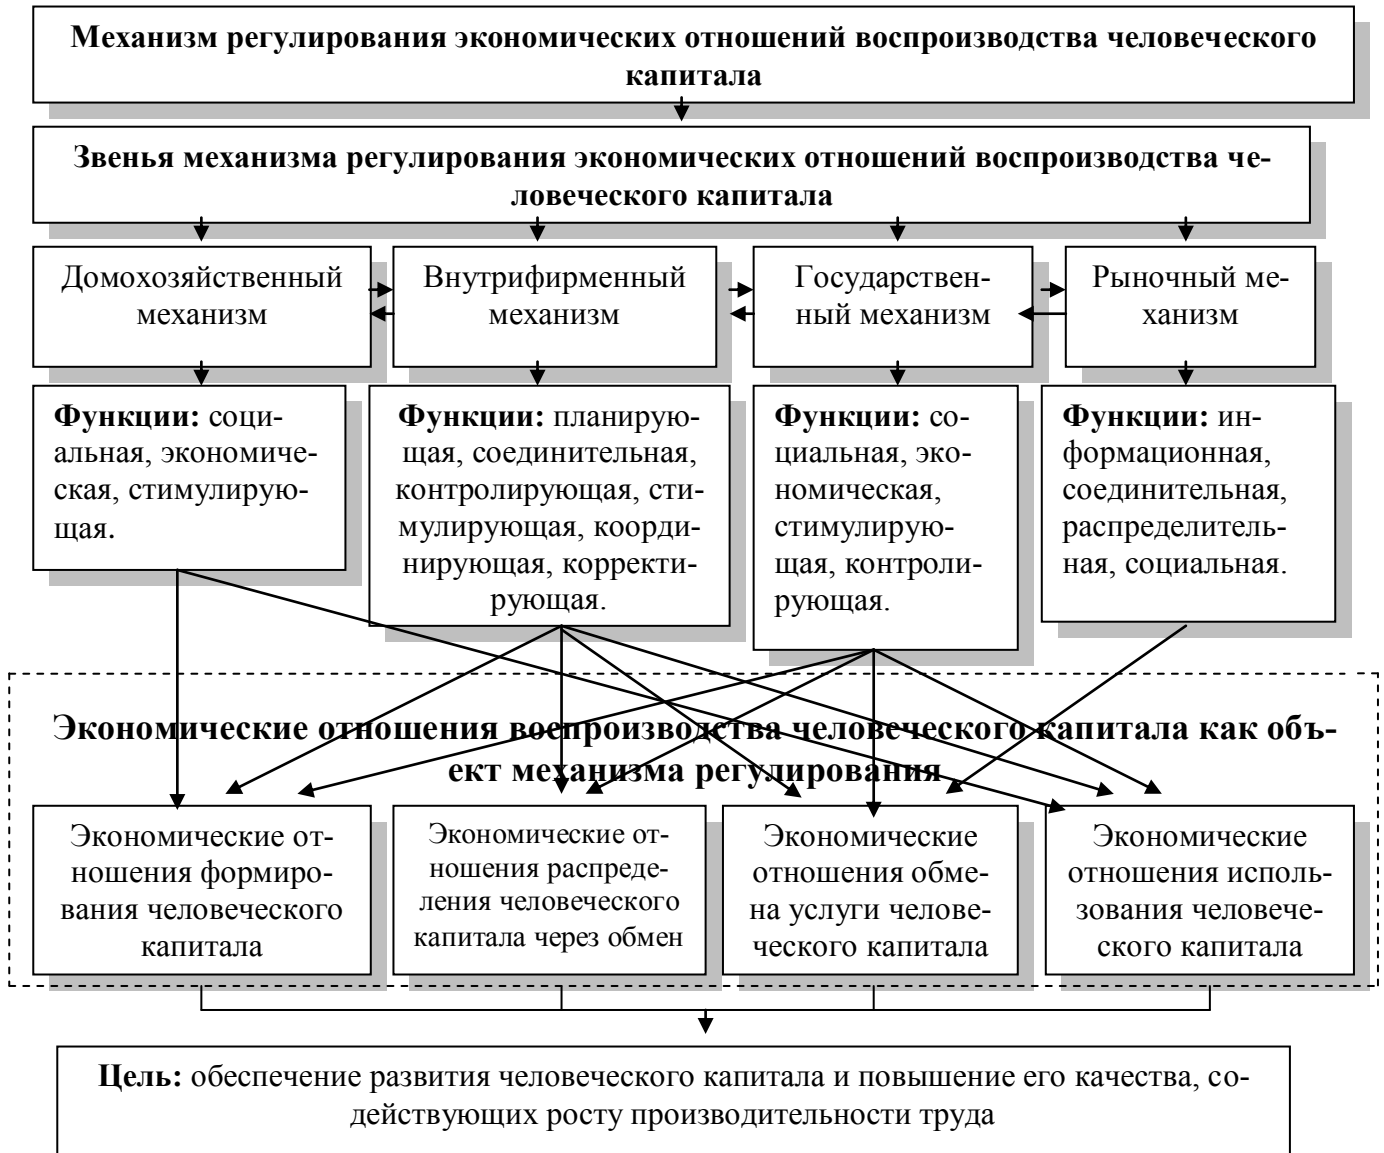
Механизм регулирования экономических отношений воспроизводства человеческого капитала

Звенья механизма регулирования экономических отношений воспроизводства человеческого капитала

Домохозяйственный механизм

Внутрифирменный механизм

Государственный механизм

Рыночный механизм

**Функции:** социальная, экономическая, стимулирующая.

**Функции:** планирующая, соединительная, контролирующая, стимулирующая, координирующая, корректирующая.

**Функции:** социальная, экономическая, стимулирующая, контролирующая.

**Функции:** информационная, соединительная, распределительная, социальная.

Экономические отношения воспроизводства человеческого капитала как объект механизма регулирования

Экономические отношения формирования человеческого капитала

Экономические отношения распределения человеческого капитала через обмен

Экономические отношения обмена услуги человеческого капитала

Экономические отношения использования человеческого капитала

**Цель:** обеспечение развития человеческого капитала и повышение его качества, содействующих росту производительности труда